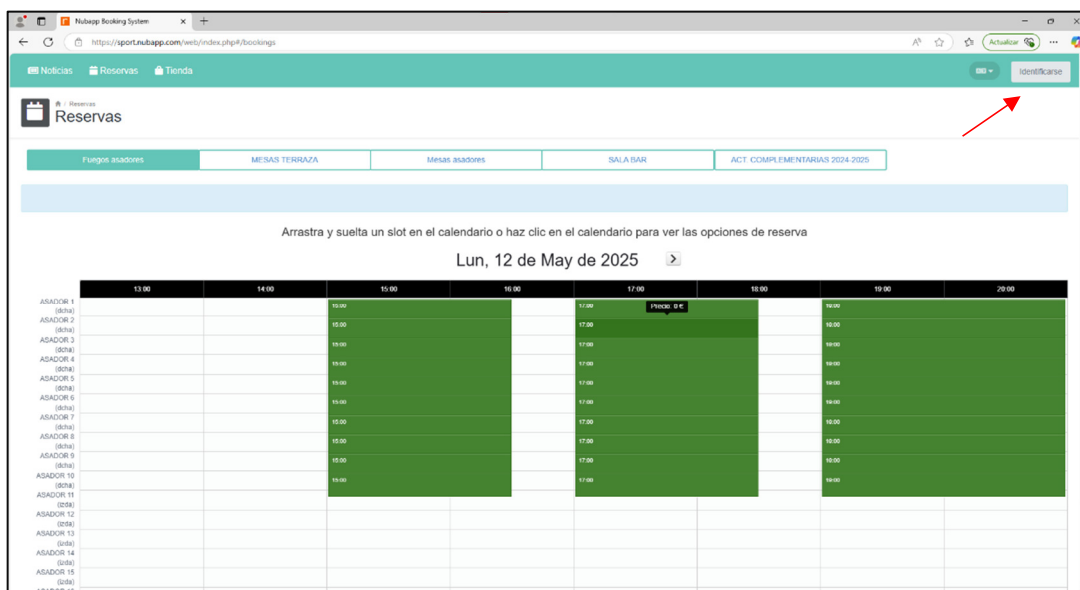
Nubapp Booking System

https://sport.nubapp.com/web/index.php#/bookings

Actualizar

Noticias Reservas Tienda

Identificarse

Reservas
Reservas

| Fuegos asadores | MESAS TERRAZA | Mesas asadores | SALA BAR | ACT. COMPLEMENTARIAS 2024-2025 |
|---|---|---|---|---|

Arrastra y suelta un slot en el calendario o haz clic en el calendario para ver las opciones de reserva

Lun, 12 de May de 2025

| | 13:00 | 14:00 | 15:00 | 16:00 | 17:00 | 18:00 | 19:00 | 20:00 |
|---|---|---|---|---|---|---|---|---|
| ASADOR 1 (dcha) | | | 15:00 | | 17:00 Precio: 0 € | | 19:00 | |
| ASADOR 2 (dcha) | | | 15:00 | | 17:00 | | 19:00 | |
| ASADOR 3 (dcha) | | | 15:00 | | 17:00 | | 19:00 | |
| ASADOR 4 (dcha) | | | 15:00 | | 17:00 | | 19:00 | |
| ASADOR 5 (dcha) | | | 15:00 | | 17:00 | | 19:00 | |
| ASADOR 6 (dcha) | | | 15:00 | | 17:00 | | 19:00 | |
| ASADOR 7 (dcha) | | | 15:00 | | 17:00 | | 19:00 | |
| ASADOR 8 (dcha) | | | 15:00 | | 17:00 | | 19:00 | |
| ASADOR 9 (dcha) | | | 15:00 | | 17:00 | | 19:00 | |
| ASADOR 10 (dcha) | | | 15:00 | | 17:00 | | 19:00 | |
| ASADOR 11 (izda) | | | | | | | | |
| ASADOR 12 (izda) | | | | | | | | |
| ASADOR 13 (izda) | | | | | | | | |
| ASADOR 14 (izda) | | | | | | | | |
| ASADOR 15 (izda) | | | | | | | | |